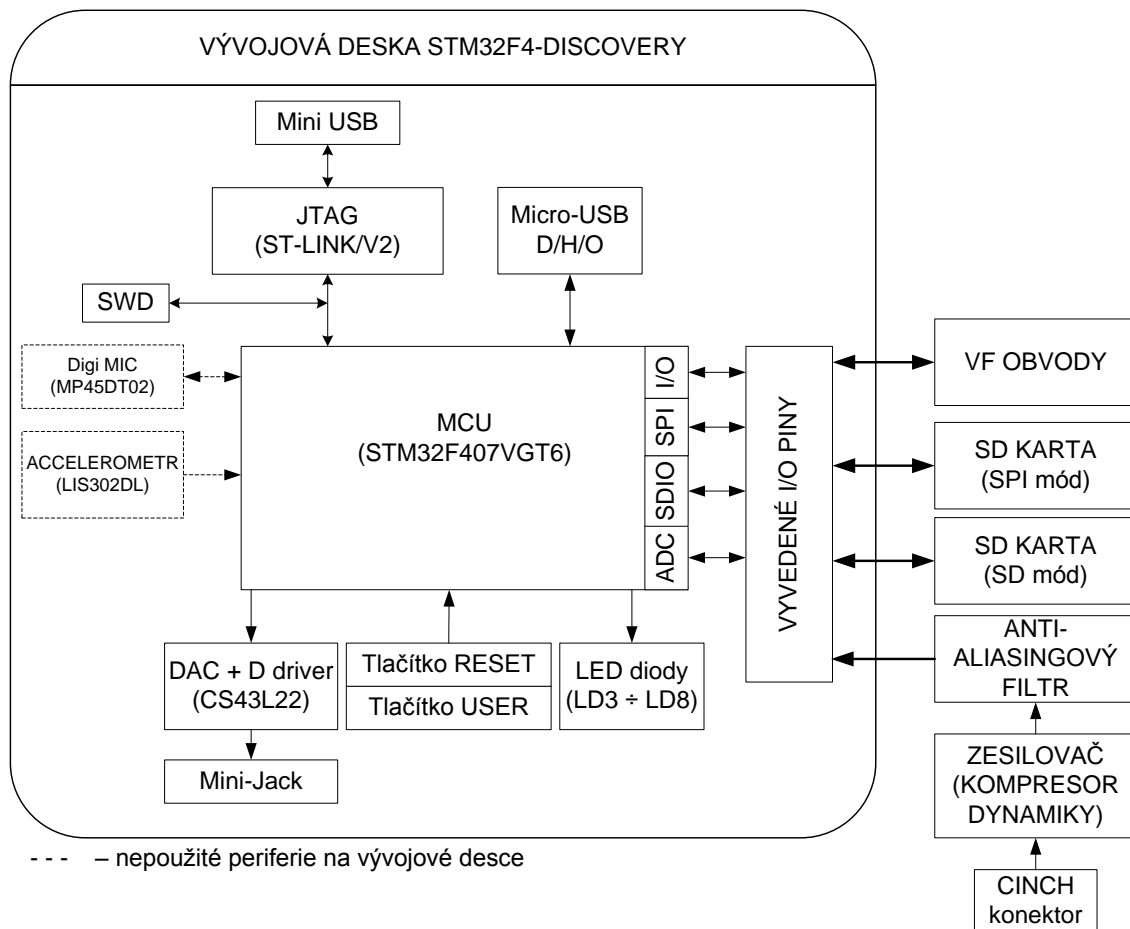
VÝVOJOVÁ DESKA STM32F4-DISCOVERY

Mini USB

JTAG
(ST-LINK/V2)

Micro-USB
D/H/O

SWD

Digi MIC
(MP45DT02)

ACCELEROMETR
(LIS302DL)

MCU
(STM32F407VGT6)

I/O

SPI

SDIO

ADC

VYVEDENÉ I/O PINY

VF OBVODY

SD KARTA
(SPI mód)

SD KARTA
(SD mód)

ANTI-
ALIASINGOVÝ
FILTR

ZESILOVAČ
(KOMPRESOR
DYNAMIKY)

CINCH
konektor

DAC + D driver
(CS43L22)

Tlačítko RESET

Tlačítko USER

LED diody
(LD3 ÷ LD8)

Mini-Jack

- - - – nepoužité periferie na vývojové desce